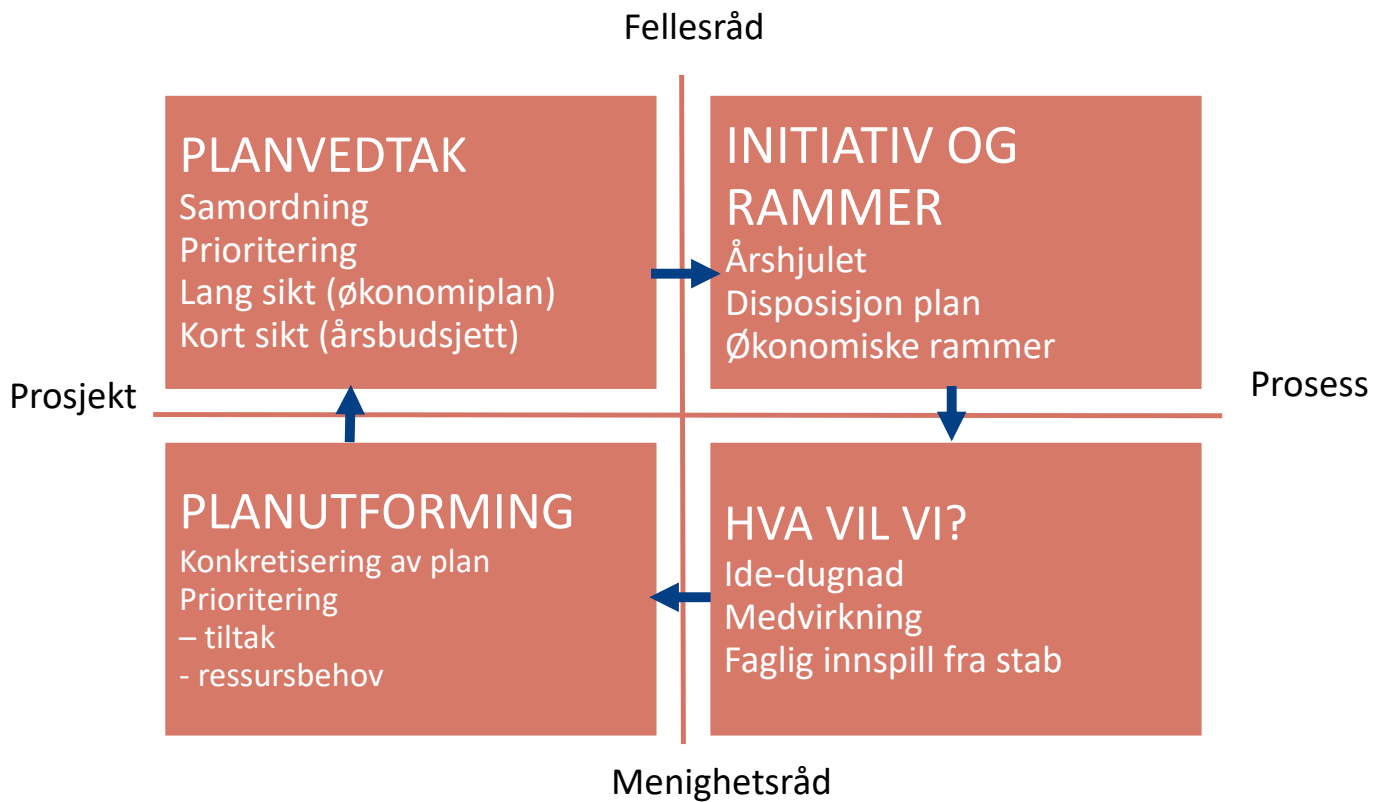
Fellesråd

PLANVEDTAK
Samordning
Prioritering
Lang sikt (økonomiplan)
Kort sikt (årsbudsjett)

INITIATIV OG RAMMER
Årshjulet
Disposisjon plan
Økonomiske rammer

Prosjekt

Prosess

PLANUTFORMING
Konkretisering av plan
Prioritering
– tiltak
- ressursbehov

HVA VIL VI?
Ide-dugnad
Medvirkning
Faglig innspill fra stab

Menighetsråd